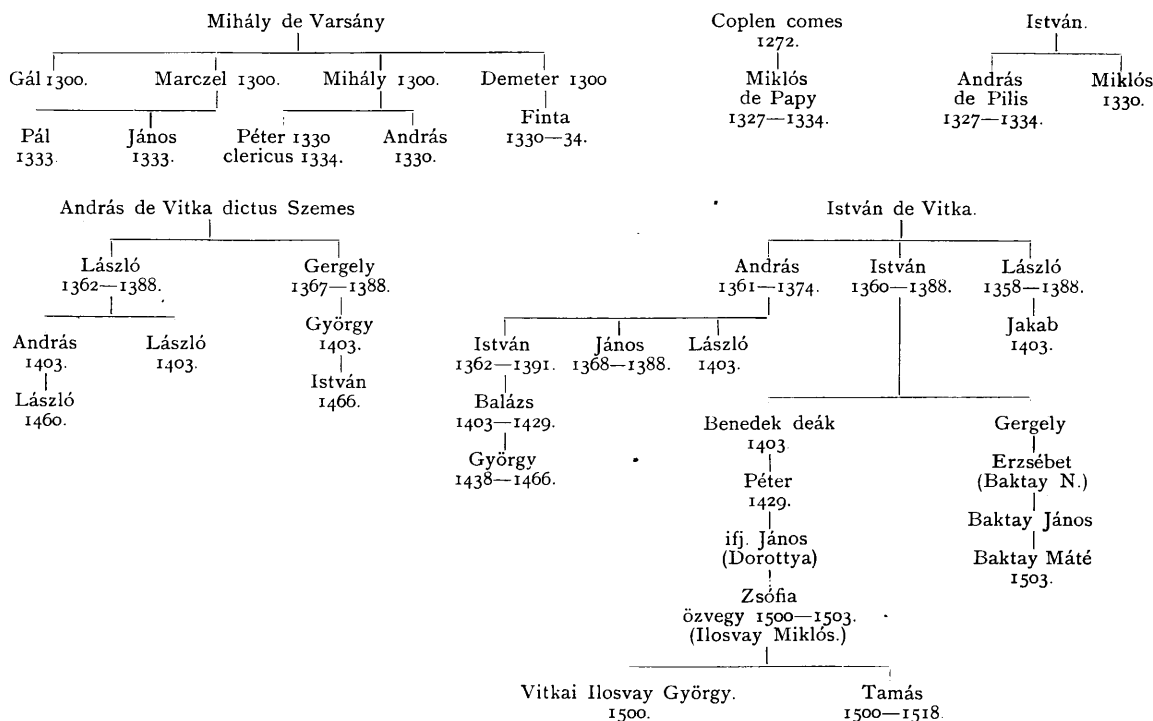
Mihály de Varsány

Gál 1300. Marczel 1300. Mihály 1300. Demeter 1300

Pál 1333. János 1333. Péter 1330 clericus 1334. András 1330. Finta 1330—34.

Coplen comes 1272.

Miklós de Papy 1327—1334.

István.

András de Pilis 1327—1334. Miklós 1330.

András de Vitka dictus Szemes

László 1362—1388. Gergely 1367—1388.

András 1403. László 1403. György 1403.

László 1460. István 1466.

István de Vitka.

András 1361—1374. István 1360—1388. László 1358—1388.

István 1362—1391. János 1368—1388. László 1403. Jakab 1403.

Balázs 1403—1429.

György 1438—1466.

Benedek deák 1403. Gergely

Péter 1429. Erzsébet (Baktay N.)

ifj. János (Dorottya) Baktay János

Zsófia özvegy 1500—1503. (Ilosvay Miklós.) Baktay Máté 1503.

Vitkai Ilosvay György. 1500. Tamás 1500—1518.